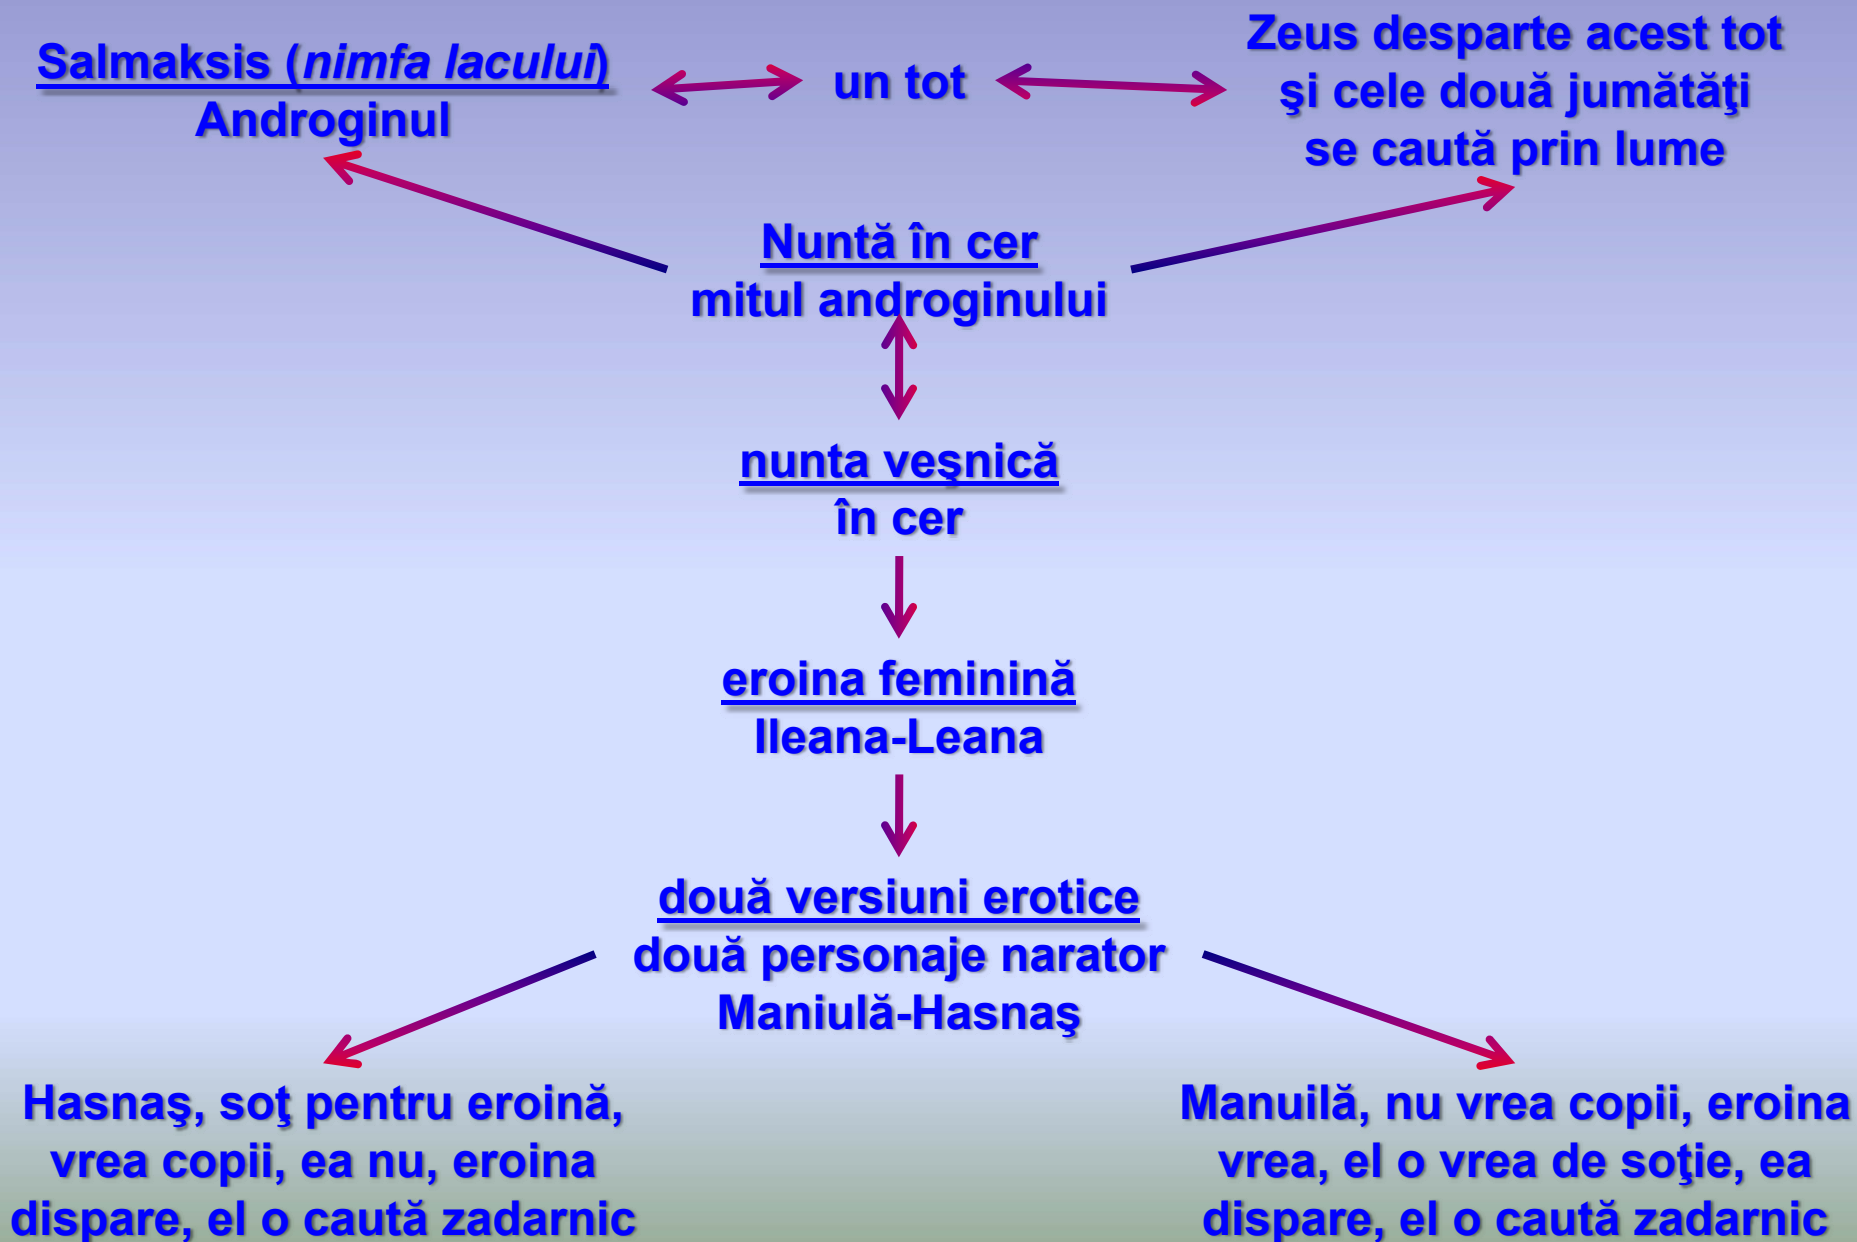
Salmaksis (nimfa lacului)
Androginul

un tot

Zeus desparte acest tot
şi cele două jumătăţi
se caută prin lume

Nuntă în cer
mitul androginului

nunta veşnică
în cer

eroina feminină
Ileana-Leana

două versiuni erotice
două personaje narator
Maniulă-Hasnaş

Hasnaş, soţ pentru eroină, vrea copii, ea nu, eroina dispare, el o caută zadarnic

Manuilă, nu vrea copii, eroina vrea, el o vrea de soţie, ea dispare, el o caută zadarnic